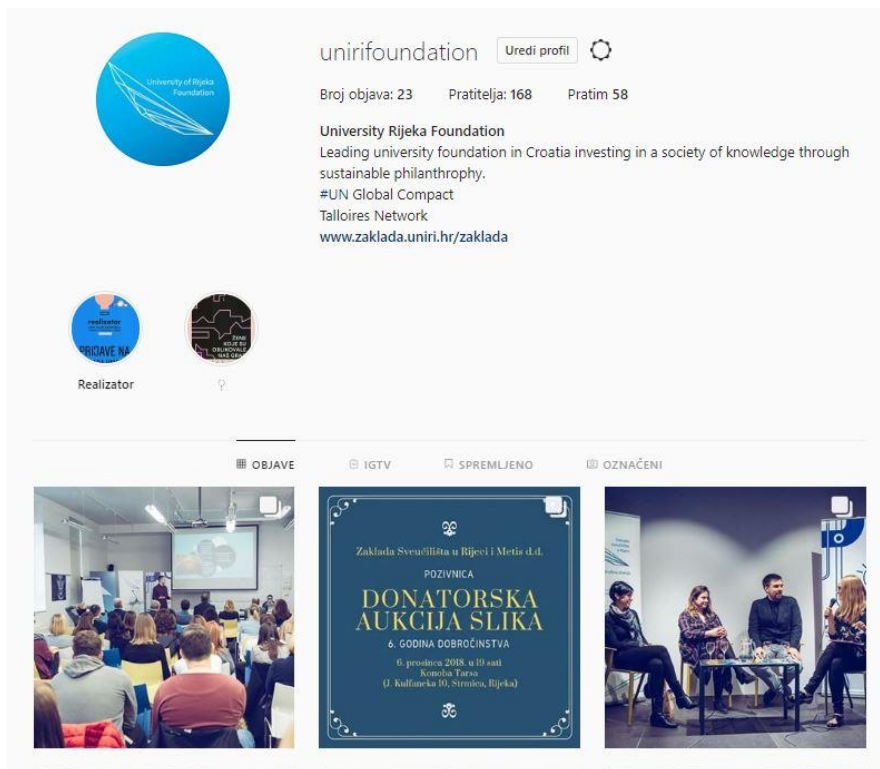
University of Rijeka Foundation

unirifoundation Uredi profil

Broj objava: 23 Pratitelja: 168 Pratim 58

University Rijeka Foundation
Leading university foundation in Croatia investing in a society of knowledge through sustainable philanthrophy.
#UN Global Compact
Talloires Network
www.zaklada.uniri.hr/zaklada

realizator
PRIJAVE NA

ŽENE KOJE SU OBLIKOVALE NAŠ GRAD

Realizator

OBJAVE IGTV SPREMLJENO OZNAČENI

Zaklada Sveučilišta u Rijeci i Metis d.d.

POZIVNICA

DONATORSKA AUKCIJA SLIKA

6. GODINA DOBROČINSTVA

6. prosinca 2018. u 19 sati
Konoba Tarsa
(J. Kulfaneka 10, Strmica, Rijeka)